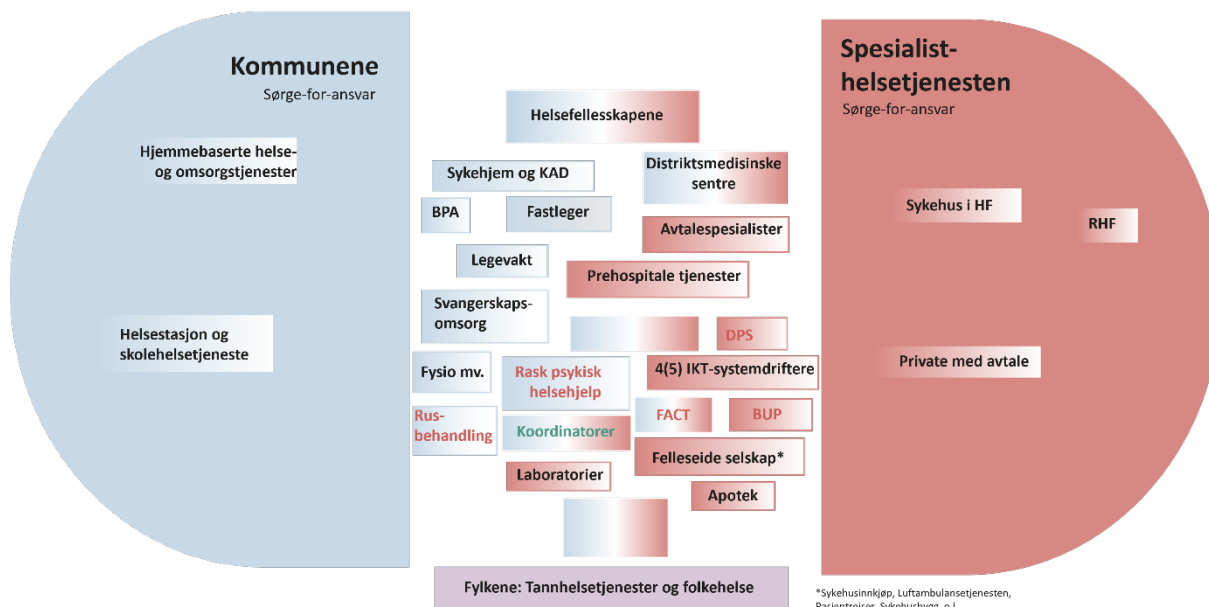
Kommunene
Sørge-for-ansvar

Hjemmebaserte helse- og omsorgstjenester

Helsestasjon og skolehelsetjeneste

Spesialist-helsetjenesten
Sørge-for-ansvar

Sykehus i HF

RHF

Private med avtale

Helsefellesskapene

Sykehjem og KAD

Distriktsmedisinske sentre

BPA

Fastleger

Avtalespesialister

Legevakt

Prehospitale tjenester

Svangerskaps-omsorg

DPS

Fysio mv.

Rask psykisk helsehjelp

4(5) IKT-systemdriftere

Rus-behandling

FACT

BUP

Koordinatorer

Felleseide selskap*

Laboratorier

Apotek

Fylkene: Tannhelsetjenester og folkehelse

*Sykehusinnkjøp, Luftambulansetjenesten, Pasientreiser, Sykehusbygg, o.l.